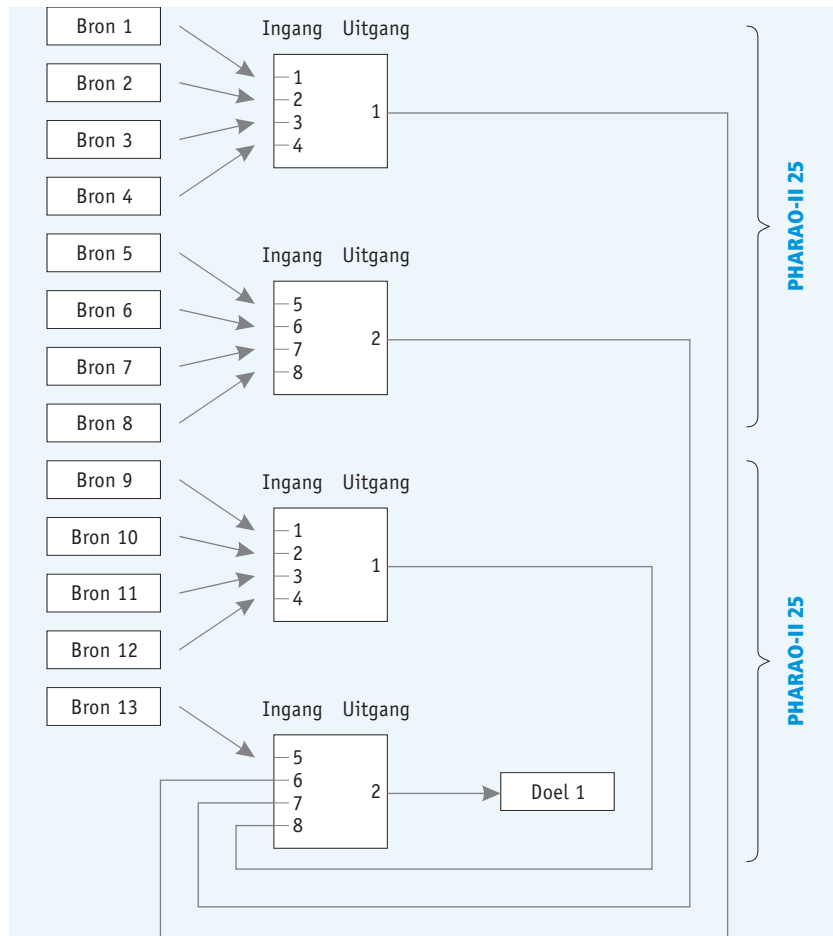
Bron 1
Bron 2
Bron 3
Bron 4

Ingang Uitgang
1
2
3
4
1

Bron 5
Bron 6
Bron 7
Bron 8

Ingang Uitgang
5
6
7
8
2

PHARAO-II 25

Bron 9
Bron 10
Bron 11
Bron 12

Ingang Uitgang
1
2
3
4
1

Bron 13

Ingang Uitgang
5
6
7
8
2

Doel 1

PHARAO-II 25